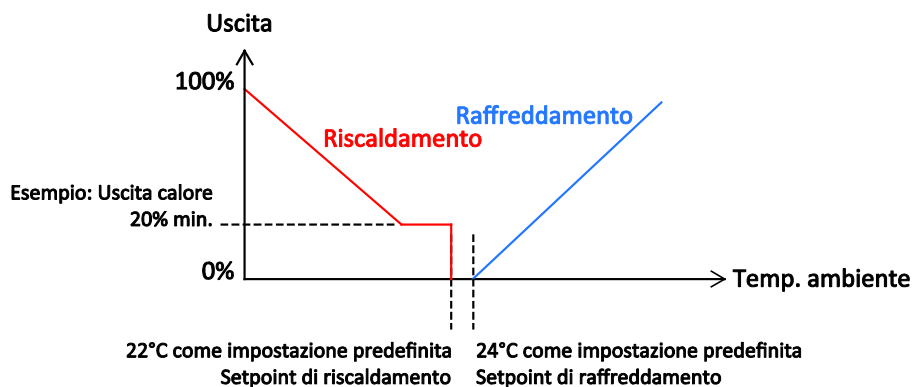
Uscita

100%

Raffreddamento

Riscaldamento

Esempio: Uscita calore
20% min.

0%

Temp. ambiente

22°C come impostazione predefinita
Setpoint di riscaldamento

24°C come impostazione predefinita
Setpoint di raffreddamento